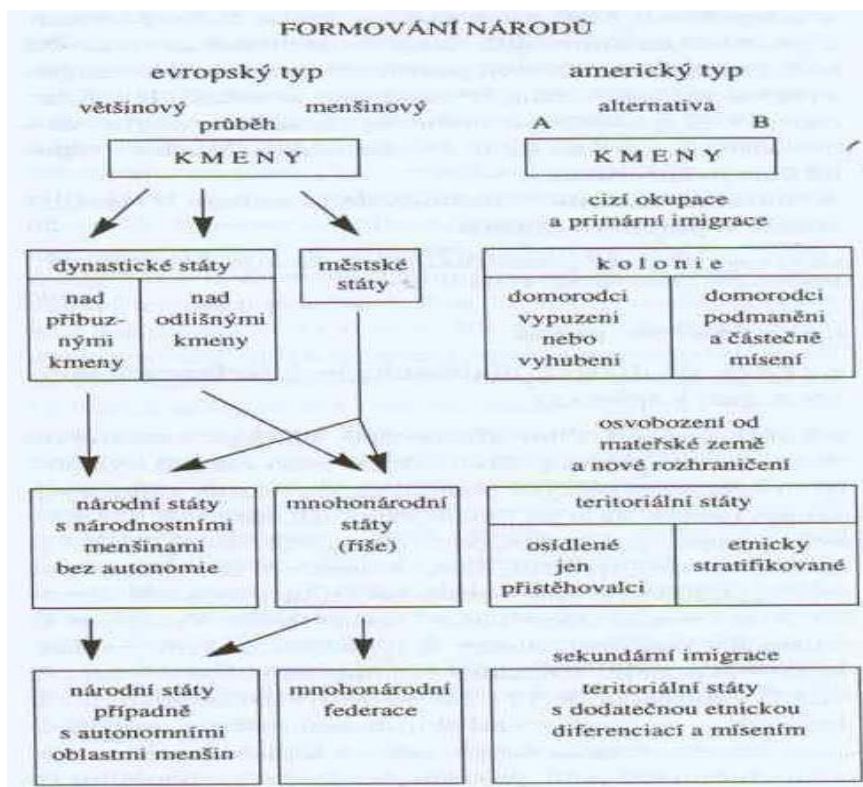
FORMOVÁNÍ NÁRODŮ

evropský typ

většinový průběh menšinový

KMENY

dynastické státy

nad příbuznými kmeny

nad odlišnými kmeny

městské státy

národní státy s národnostními menšinami bez autonomie

mnohonárodní státy (říše)

národní státy případně s autonomními oblastmi menšin

mnohonárodní federace

americký typ

alternativa

A B

KMENY

cizí okupace a primární imigrace

kolonie

domorodci vypuzeni nebo vyhubeni

domorodci podmaněni a částečně mísení

osvobození od mateřské země a nové rozhraničení

teritoriální státy

osídlené jen přistěhovalci

etnicky stratifikované

sekundární imigrace

teritoriální státy s dodatečnou etnickou diferenciací a mísením